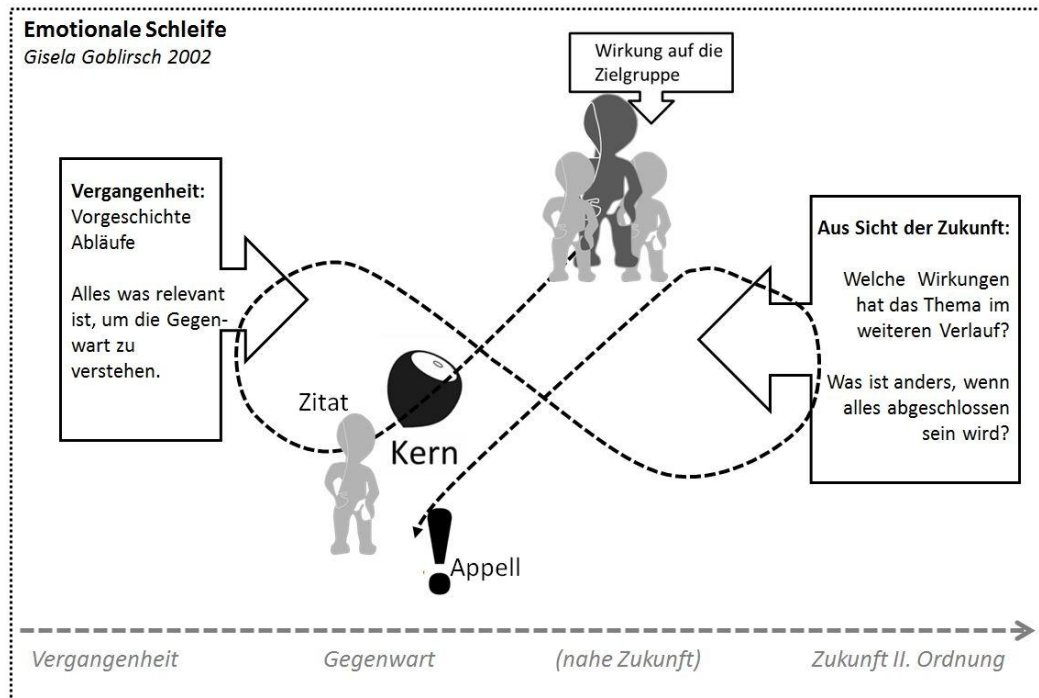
Emotionale Schleife
Gisela Goblirsch 2002

Wirkung auf die Zielgruppe

Vergangenheit:
Vorgeschichte
Abläufe

Alles was relevant ist, um die Gegenwart zu verstehen.

Aus Sicht der Zukunft:

Welche Wirkungen hat das Thema im weiteren Verlauf?

Was ist anders, wenn alles abgeschlossen sein wird?

Zitat

Kern

!

Appell

Vergangenheit

Gegenwart

(nahe Zukunft)

Zukunft II. Ordnung